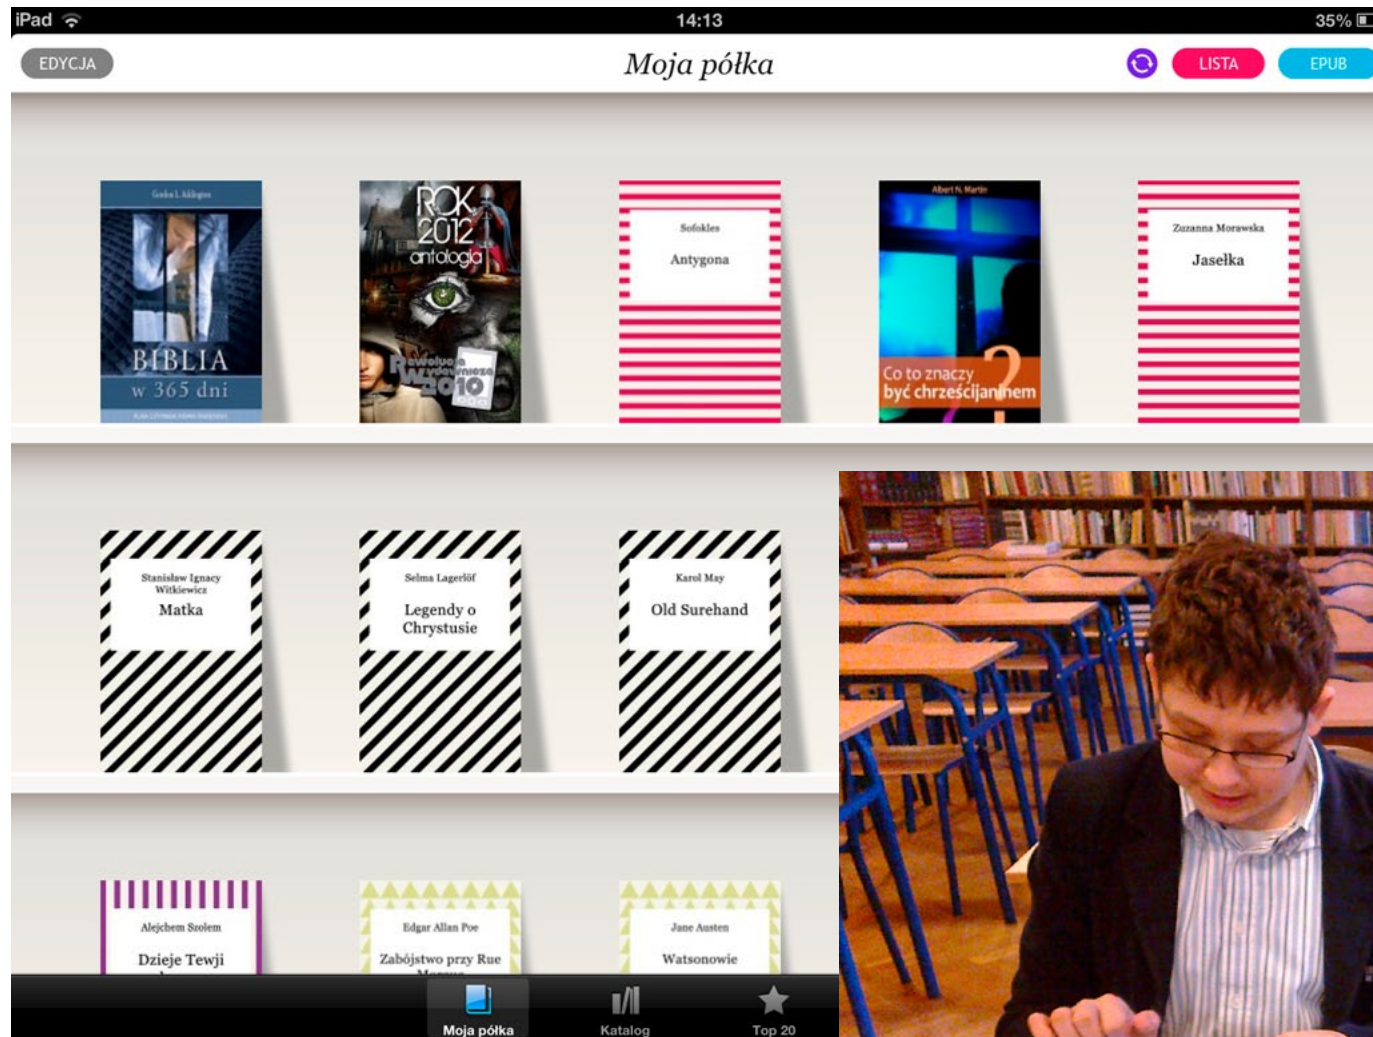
iPad 14:13 35%

EDYCJA

Moja półka

LISTA EPUB

Gordon L. Addington
BIBLIA w 365 dni
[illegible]

ROK 2012 antologia
Rewolucja wydawnicza 2010

Sofokles
Antygona

Albert N. Martin
Co to znaczy być chrześcijaninem ?

Zuzanna Morawska
Jasełka

Stanisław Ignacy Witkiewicz
Matka

Selma Lagerlöf
Legendy o Chrystusie

Karol May
Old Surehand

Alejchem Szolem
Dzieje Tewji

Edgar Allan Poe
Zabójstwo przy Rue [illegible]

Jane Austen
Watsonowie

Moja półka Katalog Top 20